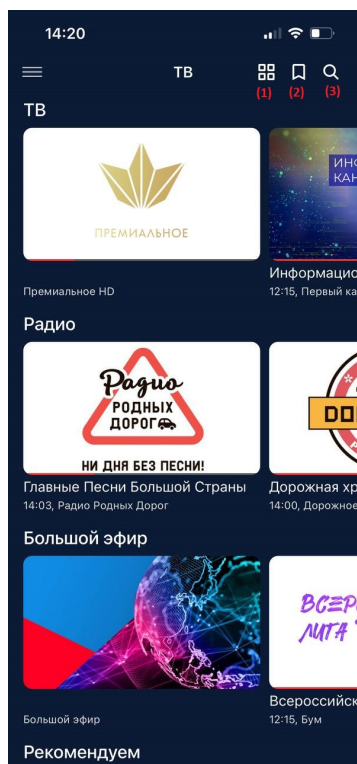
14:20

ТВ

(1) (2) (3)

ТВ

ПРЕМИАЛЬНОЕ

Премиальное HD

ИНС КАН

Информацио
12:15, Первый ка

Радио

Радио РОДНЫХ ДОРОГ

НИ ДНЯ БЕЗ ПЕСНИ!

Главные Песни Большой Страны
14:03, Радио Родных Дорог

DO

Дорожная хр
14:00, Дорожное

Большой эфир

Большой эфир

ВСЕР ЛИГА

Всероссийск
12:15, Бум

Рекомендуем